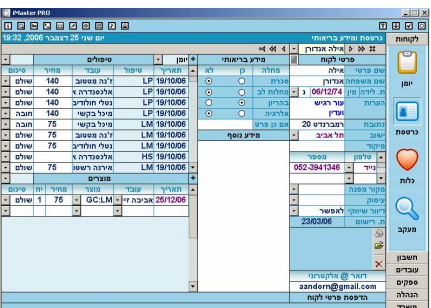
iMaster PRO

כרטסת ומידע בריאותי
יום שני 25 דצמבר 2006, 19:32

לקוחות
יומן
כרטיסת
כלות
מעקב
חשבון
עובדים
ספקים
הנהלה
תשלום

אילה אגדרונ

פרטי לקוח
שם פרטי אילה
שם משפחה אגדרונ
ת. לידה מין 06/12/74 נ
הערות עור רגיש
רגישות
כתובת רוטשילד 20
שכונה
ישוב תל אביב
מיקוד

טלפון מספר
נייד 052-3941346

מקור הפניה
עיסוק
דיוור ישיר לאפשר
ת. רישום 23/03/06

דואר @ אלקטרוני
aandorn@gmail.com
הדפסת פרטי לקוח

מידע בריאותי
מחלה כן לא
סכרת
מחלות לב
ברזל
אלרגיה
אסתמה
מידע נוסף

טיפולים
יומן
| תאריך | טיפול | עובד | מחיר | סיכום |
|---|---|---|---|---|
| LP 19/10/06 | | ז'נה מטסוב | 140 | שולם |
| LP 19/10/06 | | אלכסנדרה א | 140 | שולם |
| LP 19/10/06 | | נטלי חולדייב | 140 | חובה |
| LP 19/10/06 | | מיכל בקשי | 140 | חובה |
| LM 19/10/06 | | מיכל בקשי | 75 | חובה |
| LM 19/10/06 | | ז'נה מטסוב | 75 | שולם |
| LM 19/10/06 | | נטלי חולדייב | 75 | שולם |
| HS 19/10/06 | | אלכסנדרה א | 75 | שולם |
| LM 19/10/06 | | איריס רשוני | 75 | שולם |

מוצרים
| תאריך | עובד | מוצר | מחיר | יח | סיכום |
|---|---|---|---|---|---|
| 25/12/06 | אביבה זי | GC:LM | 75 | 1 | שולם |